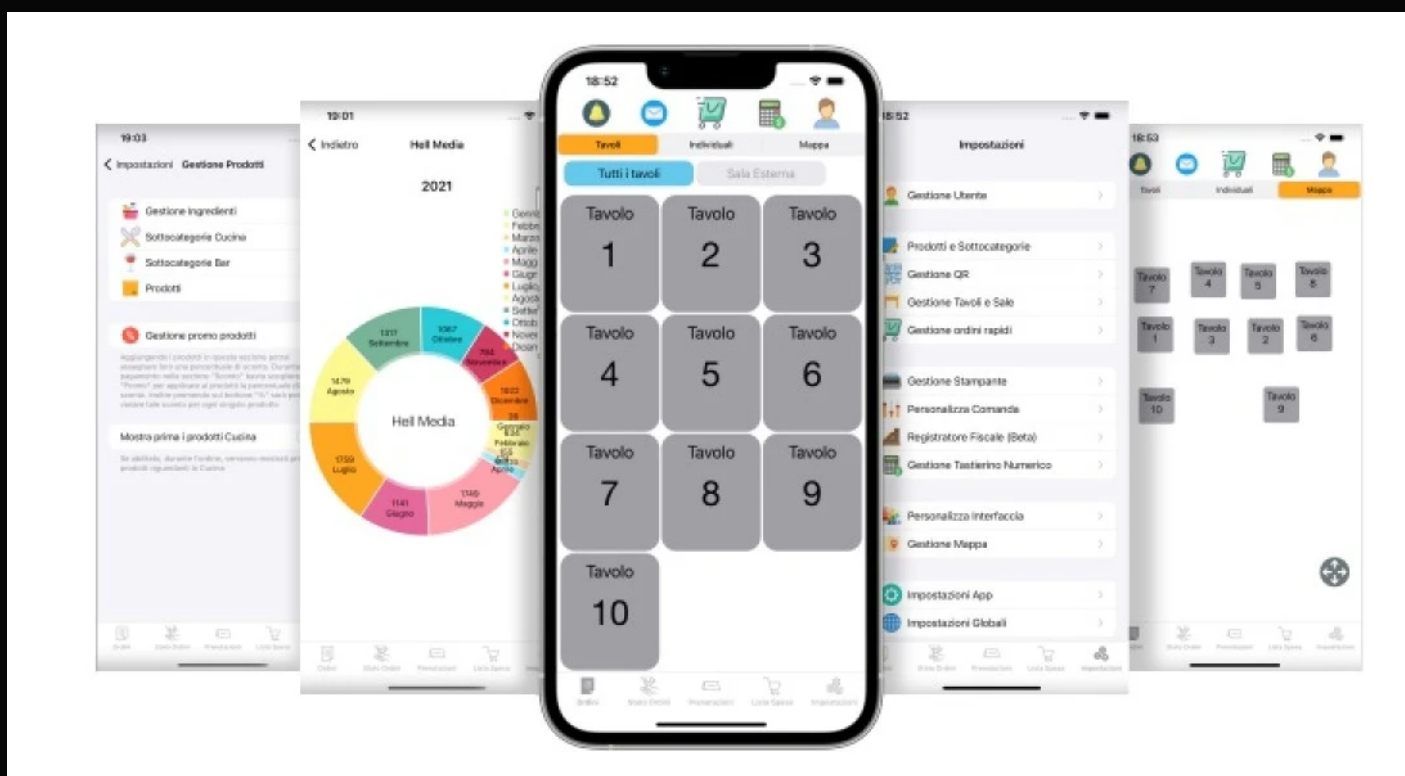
19:03

Impostazioni Gestione Prodotti

Gestione Ingredienti
Sottocategorie Cucina
Sottocategorie Bar
Prodotti

Gestione promo prodotti

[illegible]

Mostra prima i prodotti Cucina

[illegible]

Ordini Stato Ordini Prenotazioni Lista Spesa

19:01

Indietro Hell Media

2021

Genn
Febbr
Marzo
Aprile
Magg
Giugn
Luglio
Agosto
Settem
Ottob
Novem
Dicem

1317 Settembre
1067 Ottobre
784 Novembre
1023 Dicembre
1479 Agosto
Hell Media
1759 Luglio
1141 Giugno
1740 Maggio
Gennaio
Febbraio
Aprile

Ordini Stato Ordini Prenotazioni Lista Spesa

18:52

Tavoli Individuali Mappa

Tutti i tavoli Sala Esterna

Tavolo 1
Tavolo 2
Tavolo 3
Tavolo 4
Tavolo 5
Tavolo 6
Tavolo 7
Tavolo 8
Tavolo 9
Tavolo 10

Ordini Stato Ordini Prenotazioni Lista Spesa Impostazioni

18:52

Impostazioni

Gestione Utente

Prodotti e Sottocategorie
Gestione QR
Gestione Tavoli e Sale
Gestione ordini rapidi

Gestione Stampante
Personalizza Comanda
Registratore Fiscale (Beta)
Gestione Tastierino Numerico

Personalizza Interfaccia
Gestione Mappa

Impostazioni App
Impostazioni Globali

Stato Ordini Prenotazioni Lista Spesa Impostazioni

18:53

Tavoli Individuali Mappa

Tavolo 7
Tavolo 4
Tavolo 5
Tavolo 8
Tavolo 1
Tavolo 3
Tavolo 2
Tavolo 6
Tavolo 10
Tavolo 9

Stato Ordini Prenotazioni Lista Spesa Impostazioni